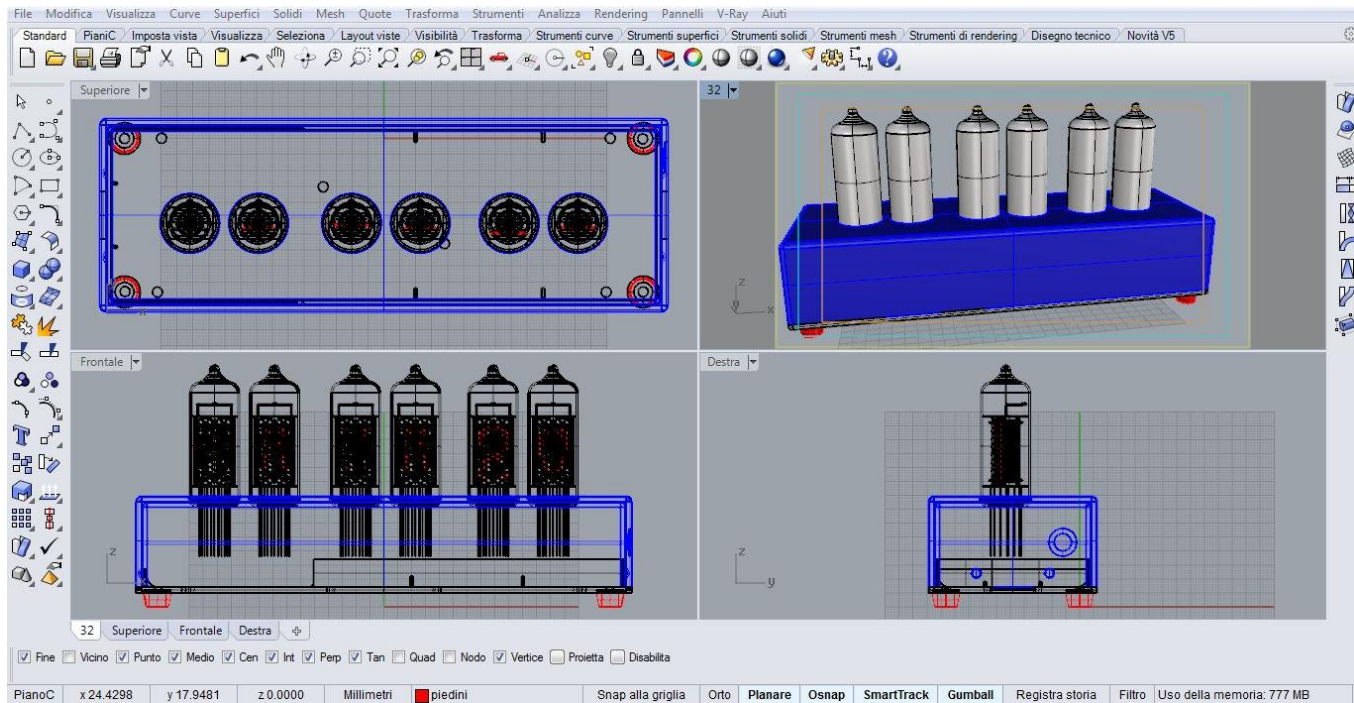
File Modifica Visualizza Curve Superfici Solidi Mesh Quote Trasforma Strumenti Analizza Rendering Pannelli V-Ray Aiuti

Standard PianiC Imposta vista Visualizza Seleziona Layout viste Visibilità Trasforma Strumenti curve Strumenti superfici Strumenti solidi Strumenti mesh Strumenti di rendering Disegno tecnico Novità V5

Superiore

32

Frontale

Destra

32 Superiore Frontale Destra

Fine Vicino Punto Medio Cen Int Perp Tan Quad Nodo Vertice Proietta Disabilita

PianoC x 24.4298 y 17.9481 z 0.0000 Millimetri piedini Snap alla griglia Orto Planare Osnap SmartTrack Gumball Registra storia Filtro Uso della memoria: 777 MB